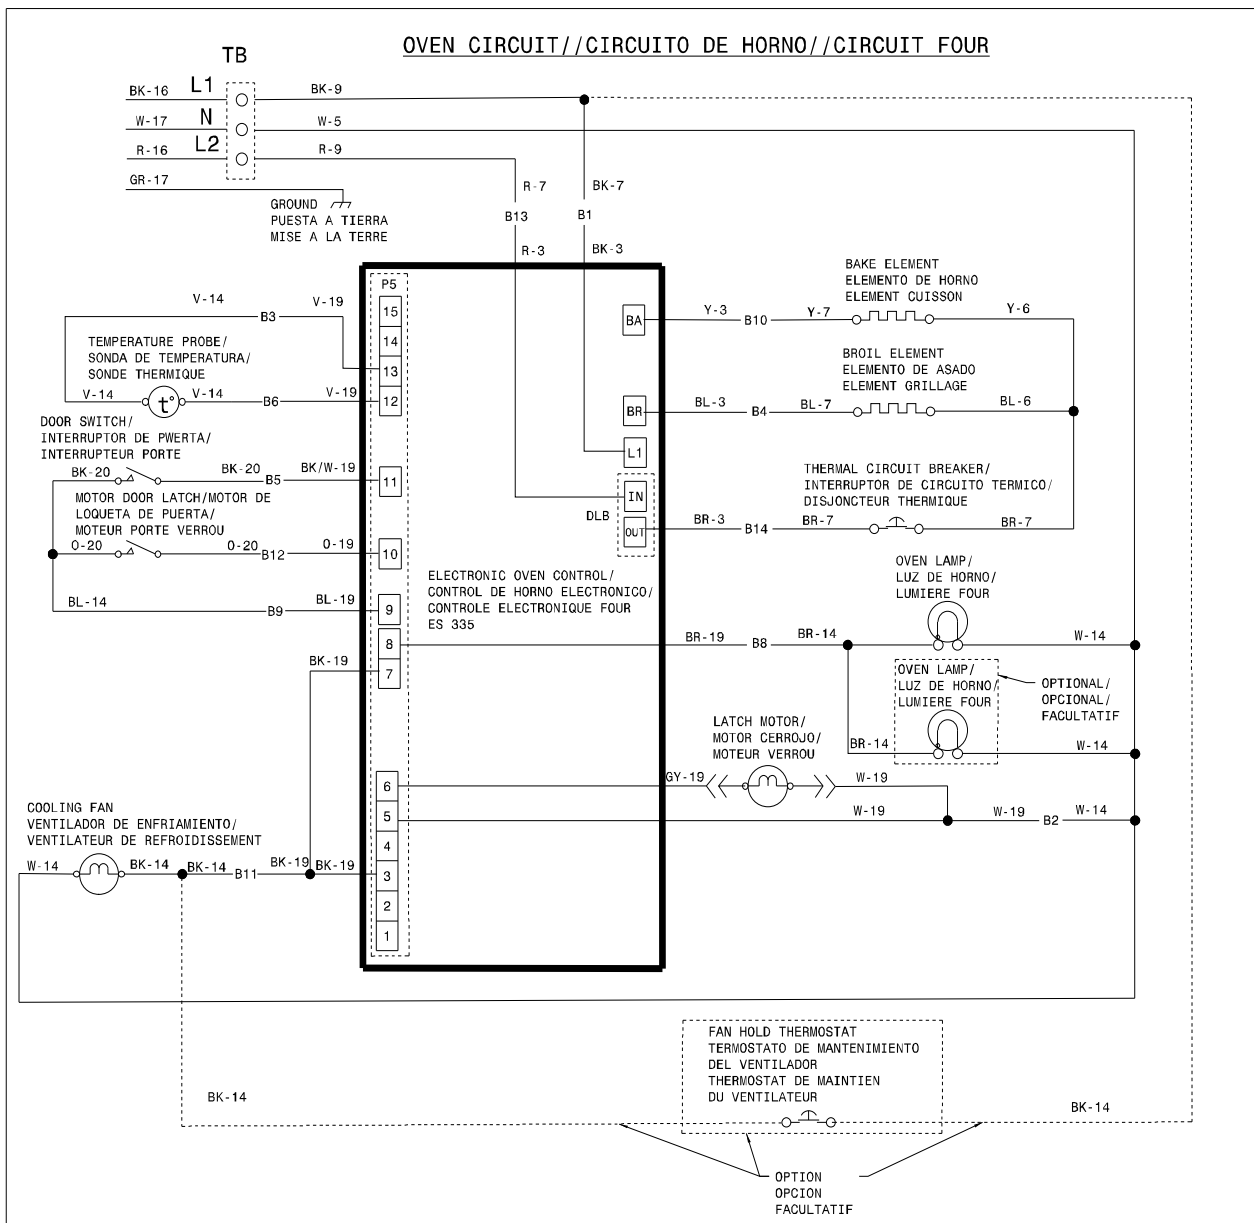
OVEN CIRCUIT//CIRCUITO DE HORNO//CIRCUIT FOUR

TB

BK-16 L1
W-17 N
R-16 L2
GR-17

BK-9
W-5
R-9

GROUND
PUESTA A TIERRA
MISE A LA TERRE

R-7
B13
R-3

BK-7
B1
BK-3

P5

V-14
B3
V-19

TEMPERATURE PROBE/
SONDA DE TEMPERATURA/
SONDE THERMIQUE

V-14 t° V-14 B6 V-19

DOOR SWITCH/
INTERRUPTOR DE PWERTA/
INTERRUPTEUR PORTE

BK-20 BK-20 B5 BK/W-19

MOTOR DOOR LATCH/MOTOR DE
LOQUETA DE PUERTA/
MOTEUR PORTE VERROU

O-20 O-20 B12 O-19

BL-14 B9 BL-19

BK-19

15
14
13
12
11
10
9
8
7
6
5
4
3
2
1

BA
BR
L1
IN
OUT
DLB

ELECTRONIC OVEN CONTROL/
CONTROL DE HORNO ELECTRONICO/
CONTROLE ELECTRONIQUE FOUR
ES 335

BAKE ELEMENT
ELEMENTO DE HORNO
ELEMENT CUISSON

Y-3 B10 Y-7 Y-6

BROIL ELEMENT
ELEMENTO DE ASADO
ELEMENT GRILLAGE

BL-3 B4 BL-7 BL-6

THERMAL CIRCUIT BREAKER/
INTERRUPTOR DE CIRCUITO TERMICO/
DISJONCTEUR THERMIQUE

BR-3 B14 BR-7 BR-7

OVEN LAMP/
LUZ DE HORNO/
LUMIERE FOUR

BR-19 B8 BR-14 W-14

OVEN LAMP/
LUZ DE HORNO/
LUMIERE FOUR

OPTIONAL/
OPCIONAL/
FACULTATIF

BR-14 W-14

LATCH MOTOR/
MOTOR CERROJO/
MOTEUR VERROU

GY-19 W-19
W-19 W-19 B2 W-14

COOLING FAN
VENTILADOR DE ENFRIAMIENTO/
VENTILATEUR DE REFROIDISSEMENT

W-14 BK-14 BK-14 B11 BK-19 BK-19

FAN HOLD THERMOSTAT
TERMOSTATO DE MANTENIMIENTO
DEL VENTILADOR
THERMOSTAT DE MAINTIEN
DU VENTILATEUR

BK-14
BK-14

OPTION
OPCION
FACULTATIF